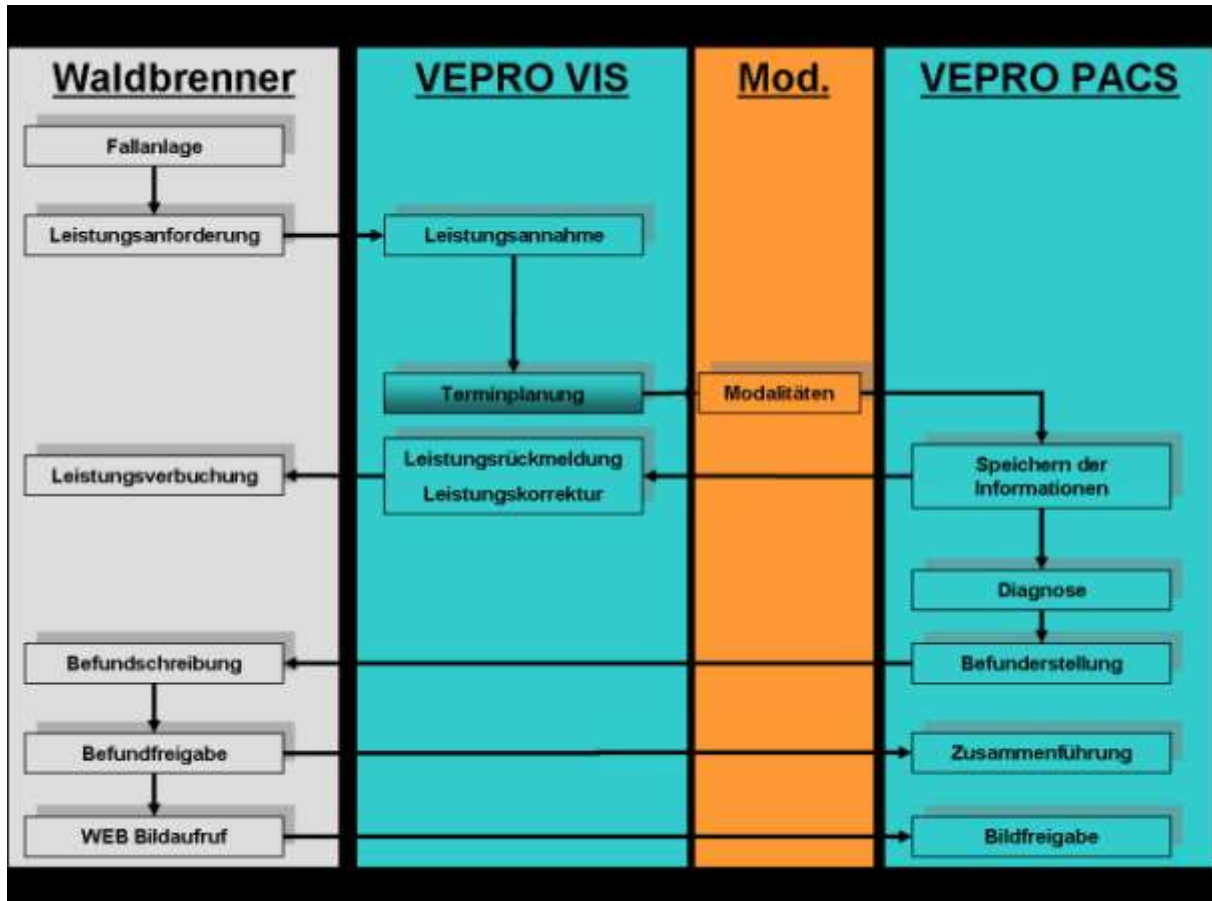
Waldbrenner

Fallanlage

Leistungsanforderung

Leistungsverbuchung

Befundschreibung

Befundfreigabe

WEB Bildaufruf

VEPRO VIS

Leistungsannahme

Terminplanung

Leistungsrückmeldung
Leistungskorrektur

Mod.

Modalitäten

VEPRO PACS

Speichern der Informationen

Diagnose

Befunderstellung

Zusammenführung

Bildfreigabe